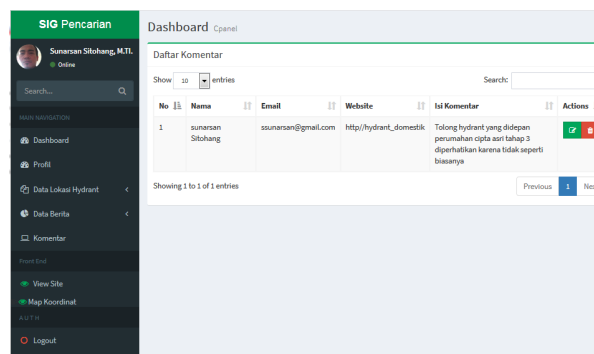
SIG Pencarian

Sunarsan Sitohang, M.TI.
Online

Search...

MAIN NAVIGATION

Dashboard

Profil

Data Lokasi Hydrant

Data Berita

Komentar

Front End

View Site

Map Koordinat

AUTH

Logout

Dashboard Cpanel

Daftar Komentar

Show 10 entries

Search:

| No | Nama | Email | Website | Isi Komentar | Actions |
|---|---|---|---|---|---|
| 1 | sunarsan Sitohang | ssunarsan@gmail.com | http//hydrant_domestik | Tolong hydrant yang didepan perumahan cipta asri tahap 3 diperhatikan karena tidak seperti biasanya | |

Showing 1 to 1 of 1 entries

Previous 1 Ne